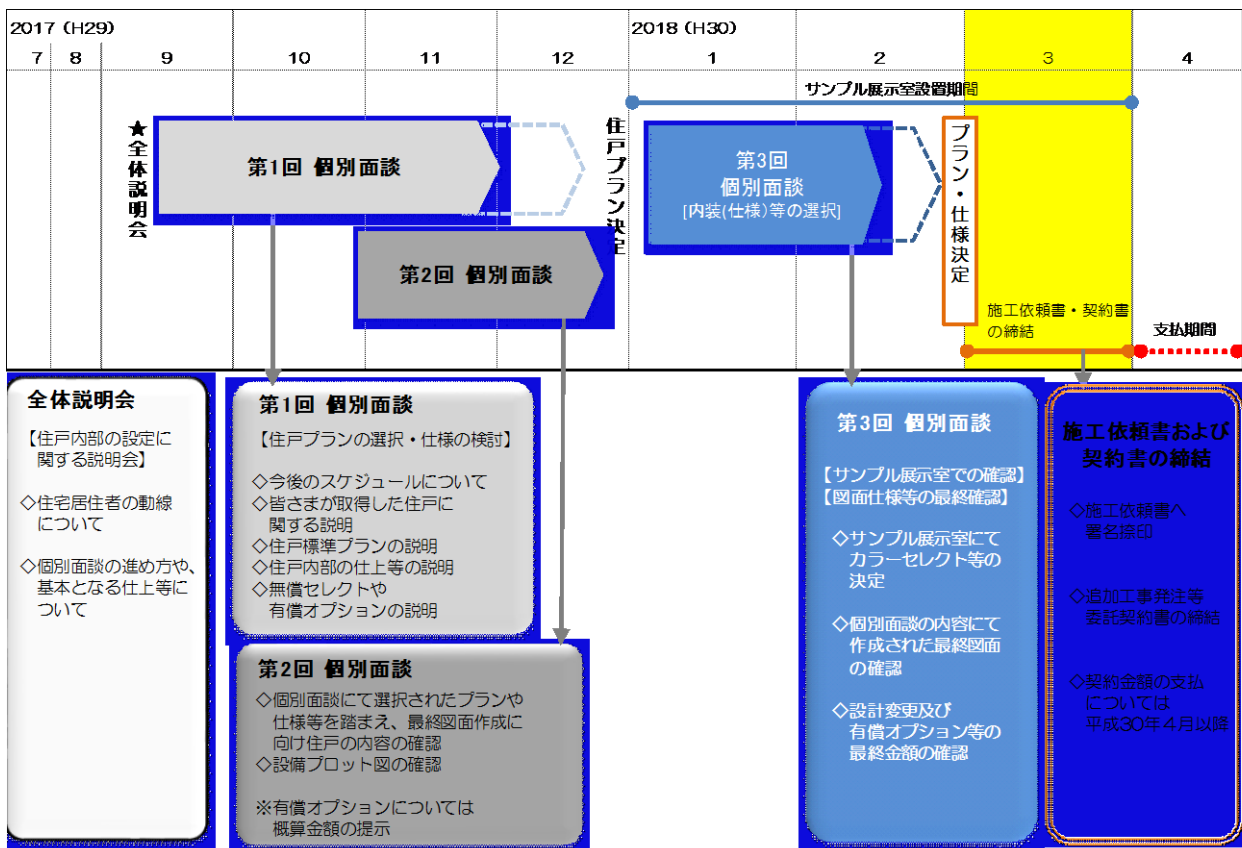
2017（H29）

2018（H30）

| 7 | 8 | 9 | 10 | 11 | 12 | 1 | 2 | 3 | 4 |
|---|---|---|---|---|---|---|---|---|---|

サンプル展示室設置期間

★全体説明会

第1回 個別面談

住戸プラン決定

第3回
個別面談
[内装(仕様)等の選択]

プラン・仕様決定

第2回 個別面談

施工依頼書・契約書の締結

支払期間

全体説明会

【住戸内部の設定に関する説明会】

◇住宅居住者の動線について

◇個別面談の進め方や、基本となる仕上等について

第1回 個別面談

【住戸プランの選択・仕様の検討】

◇今後のスケジュールについて
◇皆さまが取得した住戸に関する説明
◇住戸標準プランの説明
◇住戸内部の仕上等の説明
◇無償セレクトや有償オプションの説明

第2回 個別面談

◇個別面談にて選択されたプランや仕様等を踏まえ、最終図面作成に向け住戸の内容の確認
◇設備プロット図の確認

※有償オプションについては概算金額の提示

第3回 個別面談

【サンプル展示室での確認】
【図面仕様等の最終確認】

◇サンプル展示室にてカラーセレクト等の決定

◇個別面談の内容にて作成された最終図面の確認

◇設計変更及び有償オプション等の最終金額の確認

施工依頼書および契約書の締結

◇施工依頼書へ署名捺印

◇追加工事発注等委託契約書の締結

◇契約金額の支払については平成30年4月以降